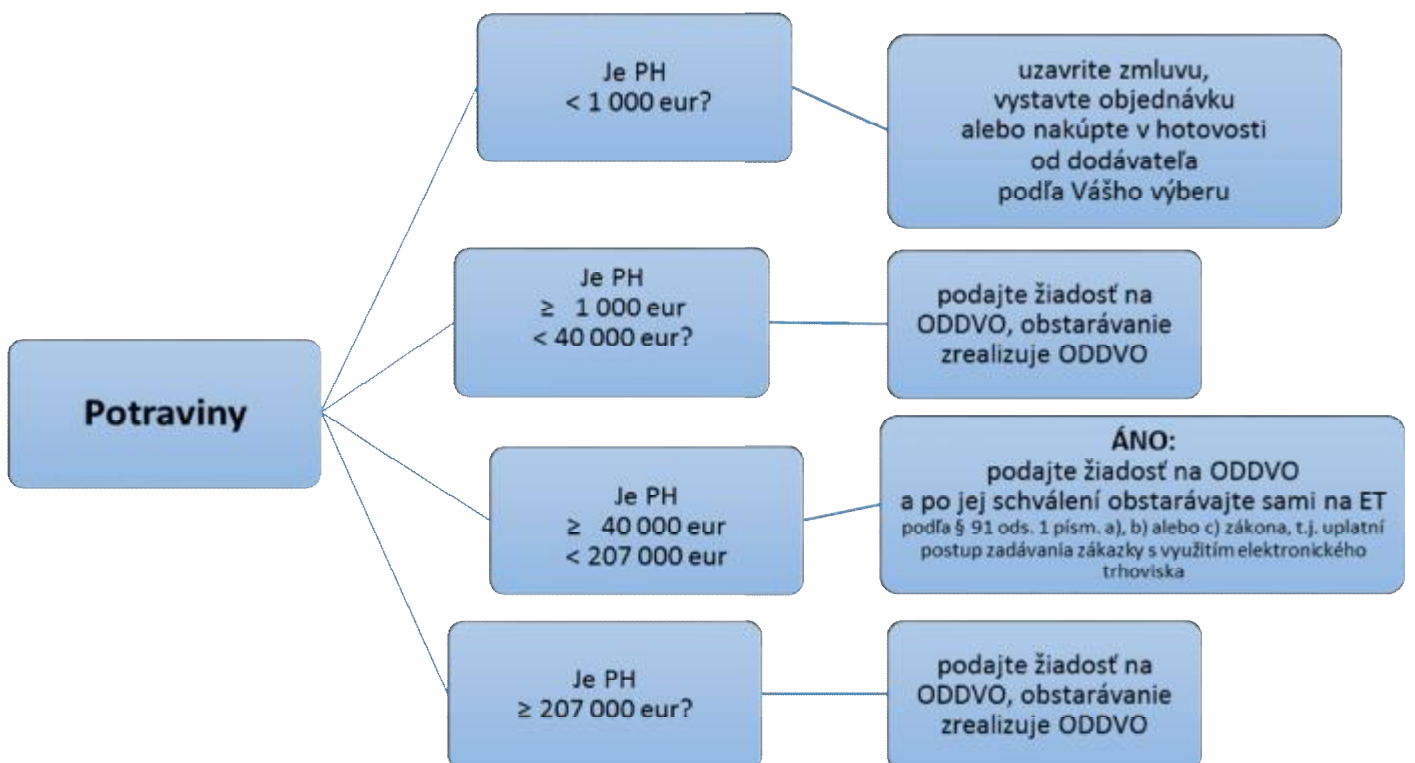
Potraviny

Je PH
< 1 000 eur?

uzavrite zmluvu,
vystavte objednávku
alebo nakúpte v hotovosti
od dodávateľa
podľa Vášho výberu

Je PH
≥ 1 000 eur
< 40 000 eur?

podajte žiadosť na
ODDVO, obstarávanie
zrealizuje ODDVO

Je PH
≥ 40 000 eur
< 207 000 eur

ÁNO:
podajte žiadosť na ODDVO
a po jej schválení obstarávajte sami na ET
podľa § 91 ods. 1 písm. a), b) alebo c) zákona, t.j. uplatní postup zadávania zákazky s využitím elektronického trhoviska

Je PH
≥ 207 000 eur?

podajte žiadosť na
ODDVO, obstarávanie
zrealizuje ODDVO